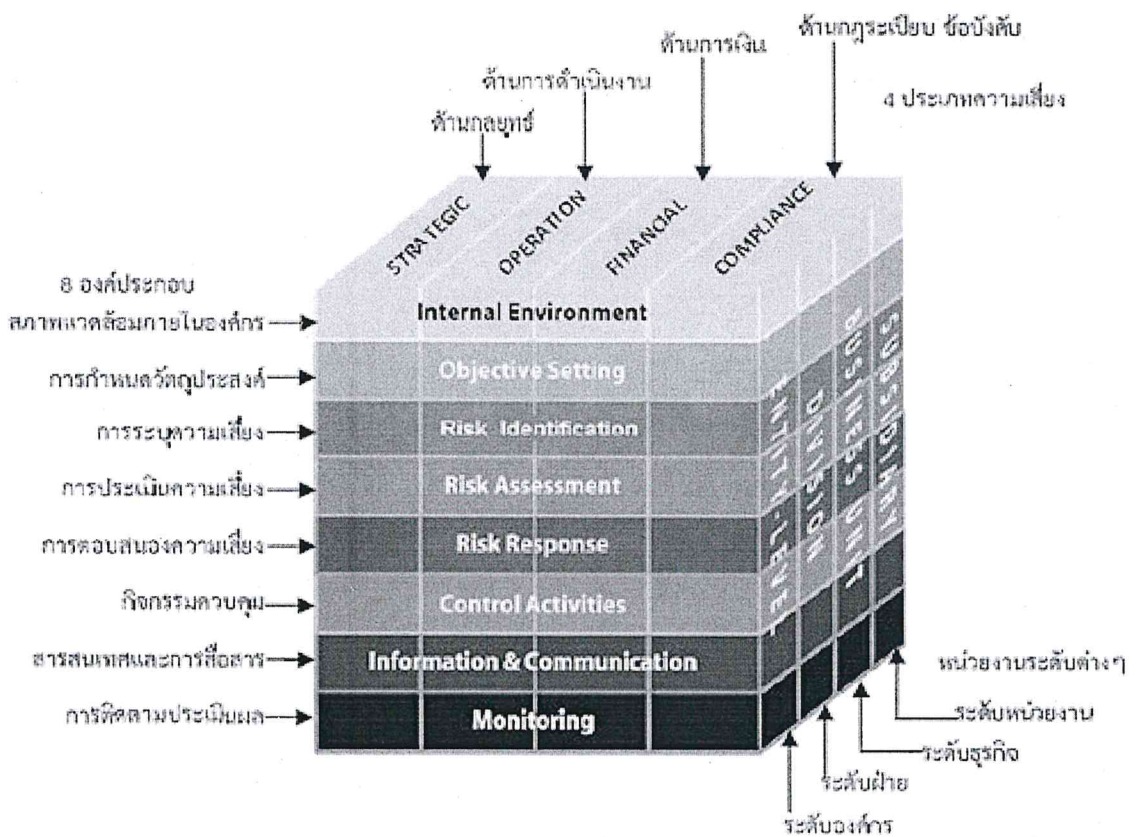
ด้านกฎระเบียบ ข้อบังคับ

ด้านการเงิน

ด้านการดำเนินงาน

4 ประเภทความเสี่ยง

ด้านกลยุทธ์

STRATEGIC

OPERATION

FINANCIAL

COMPLIANCE

8 องค์ประกอบ

สภาพแวดล้อมภายในองค์กร

Internal Environment

การกำหนดวัตถุประสงค์

Objective Setting

การระบุความเสี่ยง

Risk Identification

การประเมินความเสี่ยง

Risk Assessment

การตอบสนองความเสี่ยง

Risk Response

กิจกรรมควบคุม

Control Activities

สารสนเทศและการสื่อสาร

Information & Communication

การติดตามประเมินผล

Monitoring

ENTITY-LEVEL

DIVISION

BUSINESS UNIT

SUBSIDIARY

หน่วยงานระดับต่างๆ

ระดับหน่วยงาน

ระดับธุรกิจ

ระดับฝ่าย

ระดับองค์กร